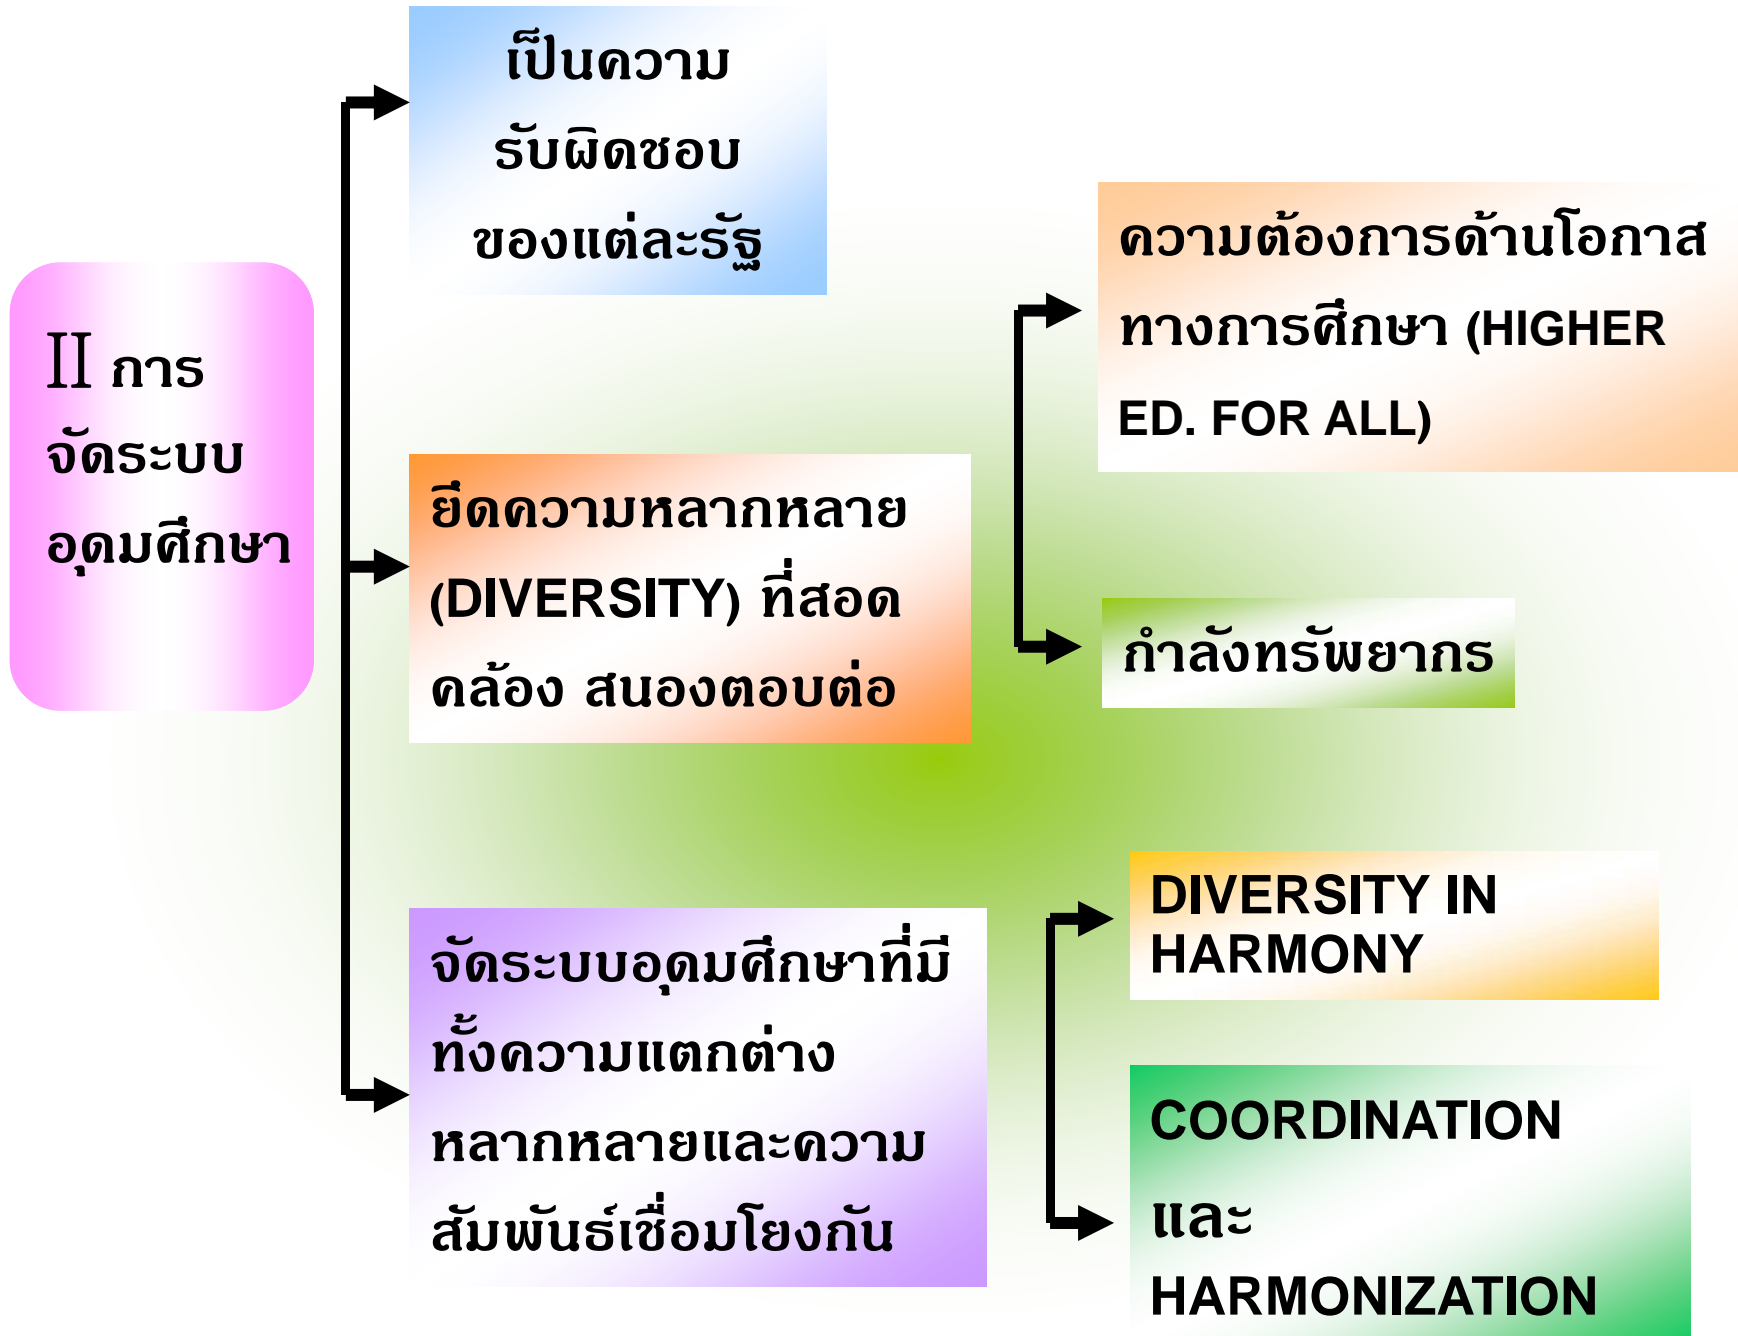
II การจัดระบบอุดมศึกษา

เป็นความรับผิดชอบของแต่ละรัฐ

ยึดความหลากหลาย (DIVERSITY) ที่สอดคล้อง สนองตอบต่อ

ความต้องการด้านโอกาสทางการศึกษา (HIGHER ED. FOR ALL)

กำลังทรัพยากร

จัดระบบอุดมศึกษาที่มีทั้งความแตกต่างหลากหลายและความสัมพันธ์เชื่อมโยงกัน

DIVERSITY IN HARMONY

COORDINATION และ HARMONIZATION